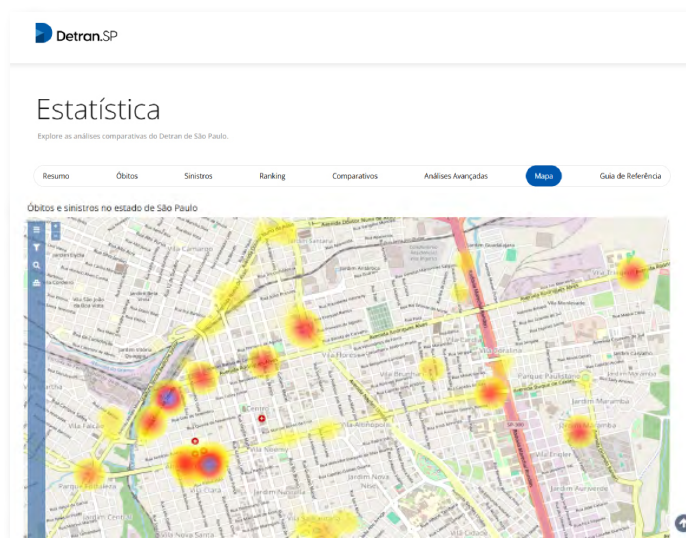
Detran.SP

Estatística

Explore as análises comparativas do Detran de São Paulo.

Resumo | Óbitos | Sinistros | Ranking | Comparativos | Análises Avançadas | Mapa | Guia de Referência

Óbitos e sinistros no estado de São Paulo

Vila Camargo
Centro
Vila Falcão
Parque Bandeirantes
Jardim Marambá
Vila Clara
Jardim Nasralla
Vila Aviação
Jardim Europa
Vila Nova Santa
Jardim Contorno
Jardim Auri Verde
Vila Souto
Vila Seabra
Jardim Brasil
Vila Bela
SP-300